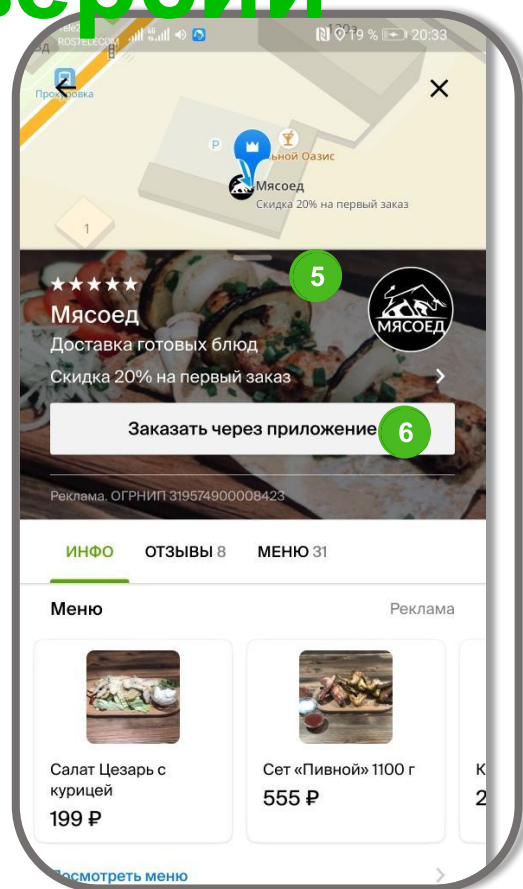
версий

ROSTELECOM 19 % 20:33

Прохоровка

ьной Оазис

Мясоед
Скидка 20% на первый заказ

1

5

★★★★★
Мясоед
Доставка готовых блюд
Скидка 20% на первый заказ

МЯСОЕД

Заказать через приложение 6

Реклама. ОГРНИП 319574900008423

ИНФО ОТЗЫВЫ 8 МЕНЮ 31

Меню Реклама

Салат Цезарь с курицей
199 ₽

Сет «Пивной» 1100 г
555 ₽

К
2

Посмотреть меню